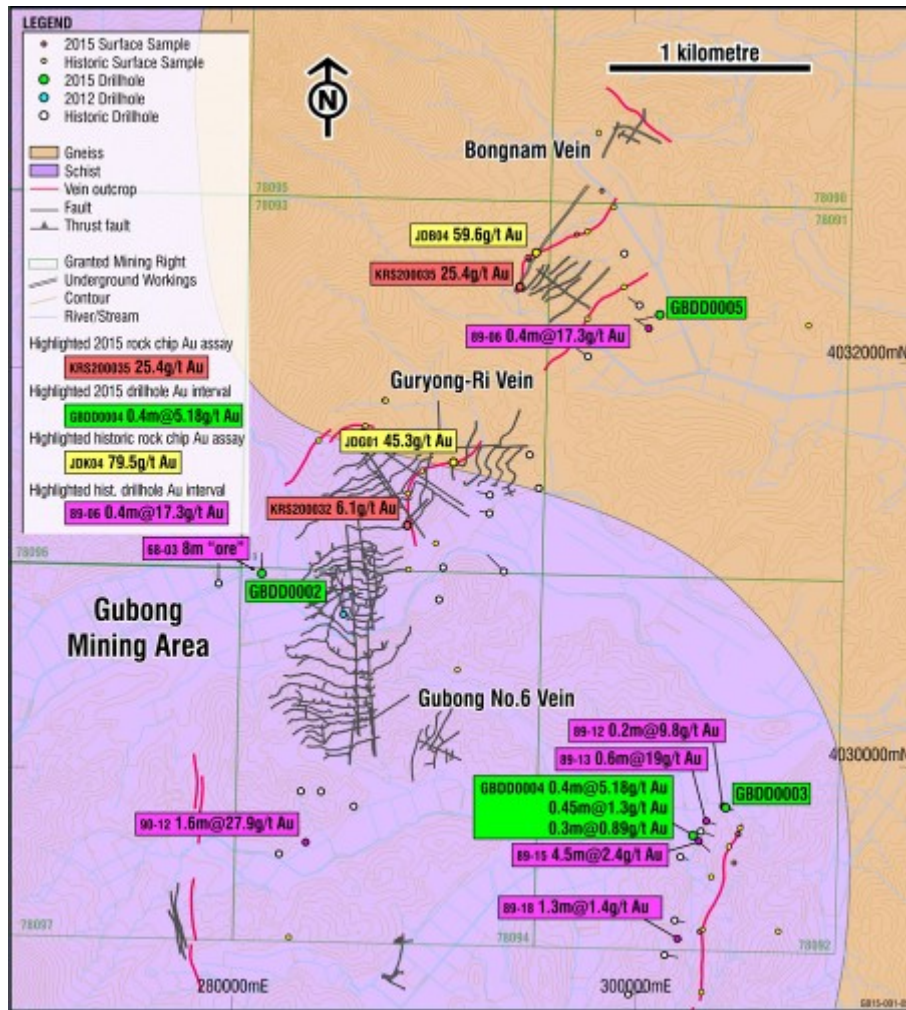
LEGEND
2015 Surface Sample
Historic Surface Sample
2015 Drillhole
2012 Drillhole
Historic Drillhole

Gneiss
Schist
Vein outcrop
Fault
Thrust fault

Granted Mining Right
Underground Workings
Contour
River/Stream

Highlighted 2015 rock chip Au assay
KRS200035 25.4g/t Au
Highlighted 2015 drillhole Au interval
GBDD0004 0.4m@5.18g/t Au
Highlighted historic rock chip Au assay
JDK04 79.5g/t Au
Highlighted hist. drillhole Au interval
89-06 0.4m@17.3g/t Au

N

1 kilometre

Bongnam Vein

78095
78093
78090
78091

JDB04 59.6g/t Au
KRS200035 25.4g/t Au
GBDD0005
89-06 0.4m@17.3g/t Au

4032000mN

Guryong-Ri Vein
JDG01 45.3g/t Au
KRS200032 6.1g/t Au

78096
68-03 8m "ore"
GBDD0002

Gubong Mining Area

Gubong No.6 Vein

89-12 0.2m@9.8g/t Au
89-13 0.6m@19g/t Au
4030000mN
GBDD0004 0.4m@5.18g/t Au
0.45m@1.3g/t Au
0.3m@0.89g/t Au
GBDD0003
90-12 1.6m@27.9g/t Au
89-15 4.5m@2.4g/t Au
89-18 1.3m@1.4g/t Au

78097
78094
78092

280000mE
300000mE

GB15-001-8